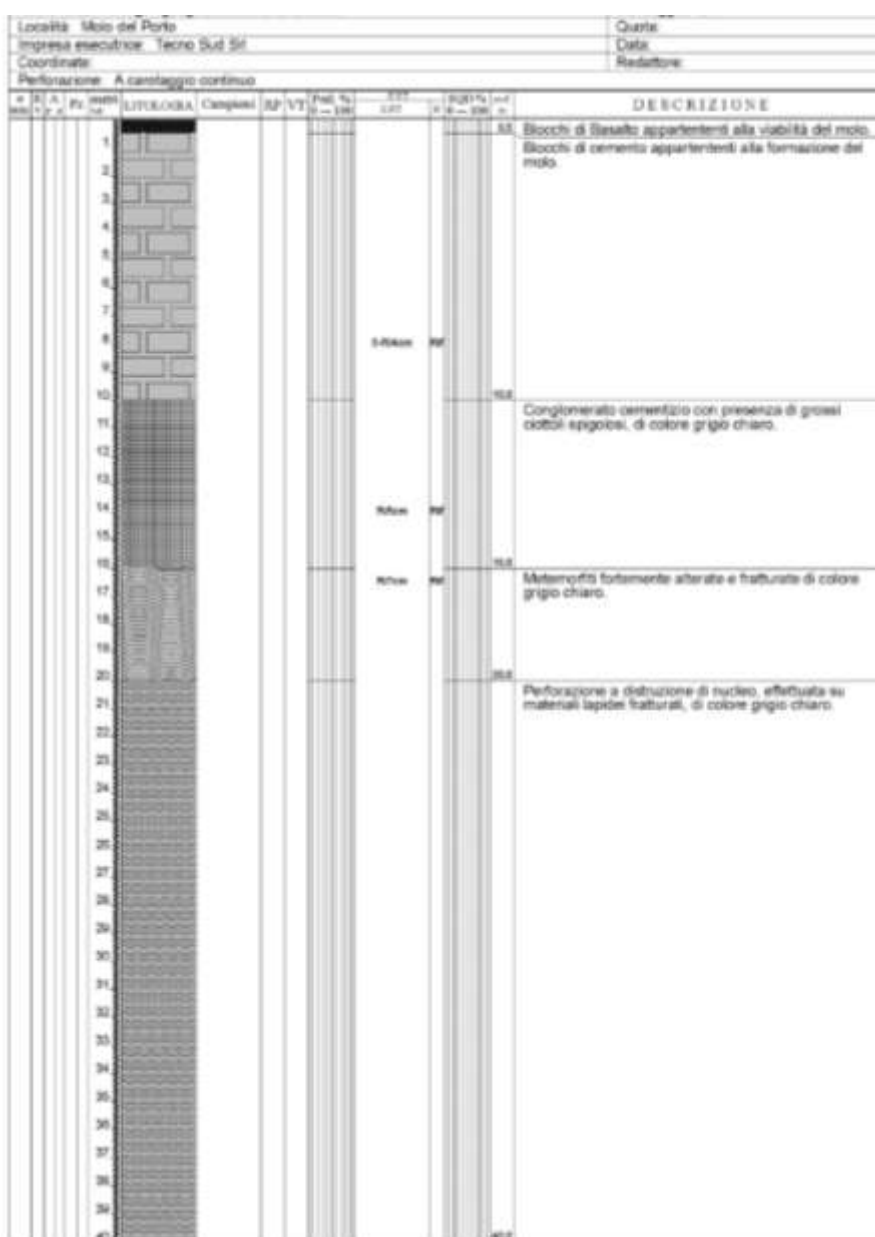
Località: Molo del Porto | Quota:
Impresa esecutrice: Tecno Sud Srl | Data:
Coordinate: | Redattore:
Perforazione: A carotaggio continuo

| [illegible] | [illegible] | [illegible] | Pz | metri | LITOLOGIA | Campioni | RP | VT | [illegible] % | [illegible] | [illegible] | RQD % | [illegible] | DESCRIZIONE |
|---|---|---|---|---|---|---|---|---|---|---|---|---|---|---|

0,5 Blocchi di Basalto appartenenti alla viabilità del molo.

Blocchi di cemento appartenenti alla formazione del molo.

1 2 3 4 5 6 7 8 9 10

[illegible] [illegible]

10,0 Conglomerato cementizio con presenza di grossi ciottoli spigolosi, di colore grigio chiaro.

11 12 13 14 15 16

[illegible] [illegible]

16,0

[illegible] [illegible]

Metamorfiti fortemente alterate e fratturate di colore grigio chiaro.

17 18 19 20

20,0 Perforazione a distruzione di nucleo, effettuata su materiali lapidei fratturati, di colore grigio chiaro.

21 22 23 24 25 26 27 28 29 30 31 32 33 34 35 36 37 38 39 40

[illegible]